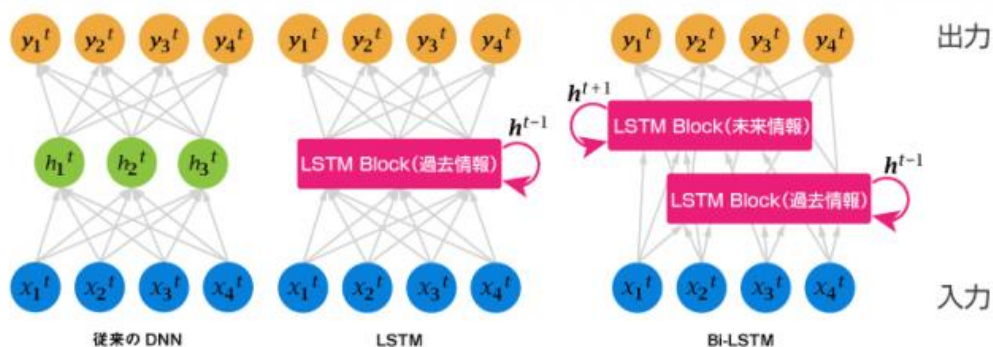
$y_1{}^t$ $y_2{}^t$ $y_3{}^t$ $y_4{}^t$

$h_1{}^t$ $h_2{}^t$ $h_3{}^t$

$x_1{}^t$ $x_2{}^t$ $x_3{}^t$ $x_4{}^t$

従来の DNN

$y_1{}^t$ $y_2{}^t$ $y_3{}^t$ $y_4{}^t$

$h^{t-1}$

LSTM Block(過去情報)

$x_1{}^t$ $x_2{}^t$ $x_3{}^t$ $x_4{}^t$

LSTM

$y_1{}^t$ $y_2{}^t$ $y_3{}^t$ $y_4{}^t$

$h^{t+1}$

LSTM Block(未来情報)

$h^{t-1}$

LSTM Block(過去情報)

$x_1{}^t$ $x_2{}^t$ $x_3{}^t$ $x_4{}^t$

Bi-LSTM

出力

入力